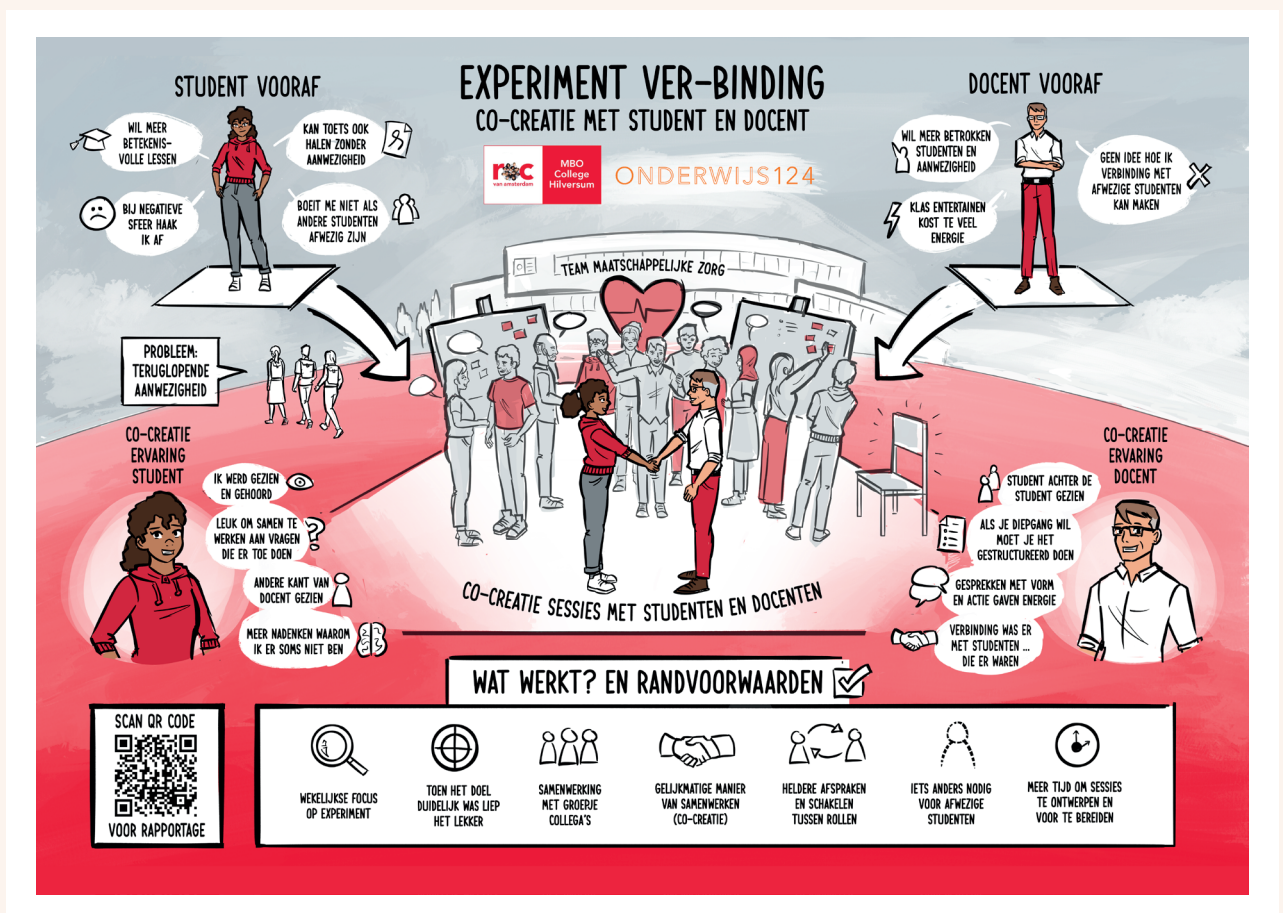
EXPERIMENT VER-BINDING
CO-CREATIE MET STUDENT EN DOCENT

roc van amsterdam MBO College Hilversum
ONDERWIJS124

STUDENT VOORAF

WIL MEER BETEKENISVOLLE LESSEN

KAN TOETS OOK HALEN ZONDER AANWEZIGHEID

BIJ NEGATIEVE SFEER HAAK IK AF

BOEIT ME NIET ALS ANDERE STUDENTEN AFWEZIG ZIJN

DOCENT VOORAF

WIL MEER BETROKKEN STUDENTEN EN AANWEZIGHEID

GEEN IDEE HOE IK VERBINDING MET AFWEZIGE STUDENTEN KAN MAKEN

KLAS ENTERTAINEN KOST TE VEEL ENERGIE

TEAM MAATSCHAPPELIJKE ZORG

PROBLEEM: TERUGLOPENDE AANWEZIGHEID

CO-CREATIE ERVARING STUDENT

IK WERD GEZIEN EN GEHOORD

LEUK OM SAMEN TE WERKEN AAN VRAGEN DIE ER TOE DOEN

ANDERE KANT VAN DOCENT GEZIEN

MEER NADENKEN WAAROM IK ER SOMS NIET BEN

CO-CREATIE SESSIES MET STUDENTEN EN DOCENTEN

CO-CREATIE ERVARING DOCENT

STUDENT ACHTER DE STUDENT GEZIEN

ALS JE DIEPGANG WIL MOET JE HET GESTRUCTUREERD DOEN

GESPREKKEN MET VORM EN ACTIE GAVEN ENERGIE

VERBINDING WAS ER MET STUDENTEN ... DIE ER WAREN

WAT WERKT? EN RANDVOORWAARDEN

SCAN QR CODE
VOOR RAPPORTAGE

WEKELIJKSE FOCUS OP EXPERIMENT

TOEN HET DOEL DUIDELIJK WAS LIEP HET LEKKER

SAMENWERKING MET GROEPJE COLLEGA'S

GELIJKMATIGE MANIER VAN SAMENWERKEN (CO-CREATIE)

HELDERE AFSPRAKEN EN SCHAKELEN TUSSEN ROLLEN

IETS ANDERS NODIG VOOR AFWEZIGE STUDENTEN

MEER TIJD OM SESSIES TE ONTWERPEN EN VOOR TE BEREIDEN